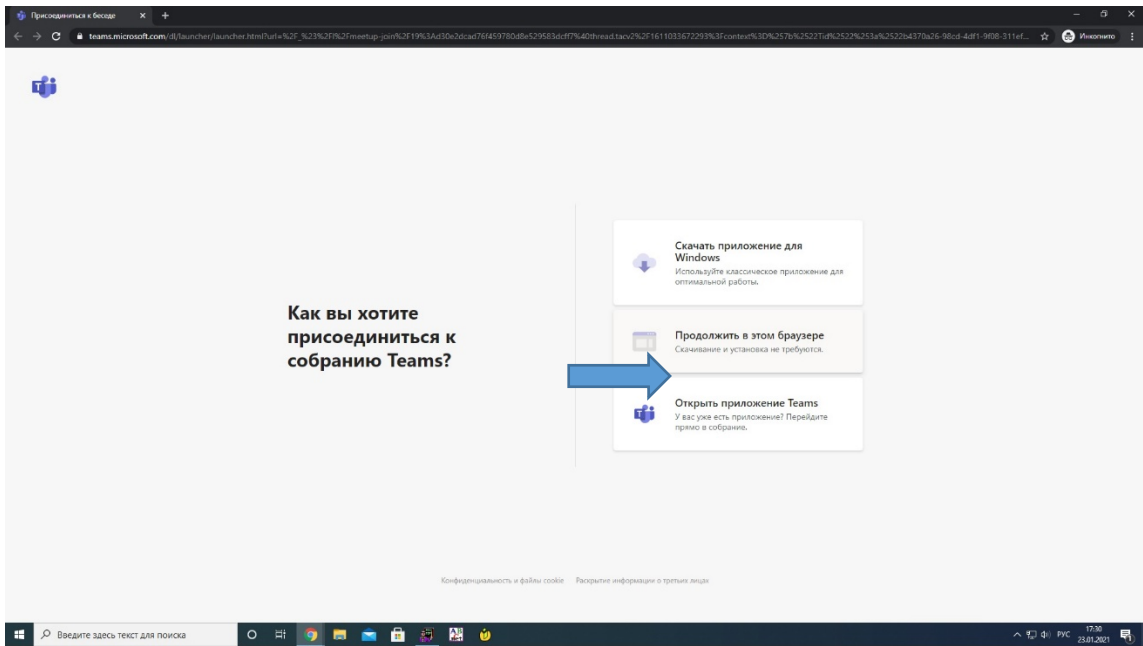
Присоединиться к беседе

teams.microsoft.com/dl/launcher/launcher.html?url=%2F_%23%2Fl%2Fmeetup-join%2F19%3Ad30e2dcad76f459780d8e529583dcff7%40thread.tacv2%2F1611033672293%3Fcontext%3D%257b%2522Tid%2522%253a%2522b4370a26-98cd-4df1-9f08-311ef...

Инкогнито

Как вы хотите присоединиться к собранию Teams?

Скачать приложение для Windows
Используйте классическое приложение для оптимальной работы.

Продолжить в этом браузере
Скачивание и установка не требуются.

Открыть приложение Teams
У вас уже есть приложение? Перейдите прямо в собрание.

Конфиденциальность и файлы cookie   Раскрытие информации о третьих лицах

Введите здесь текст для поиска

РУС 17:30 23.01.2021